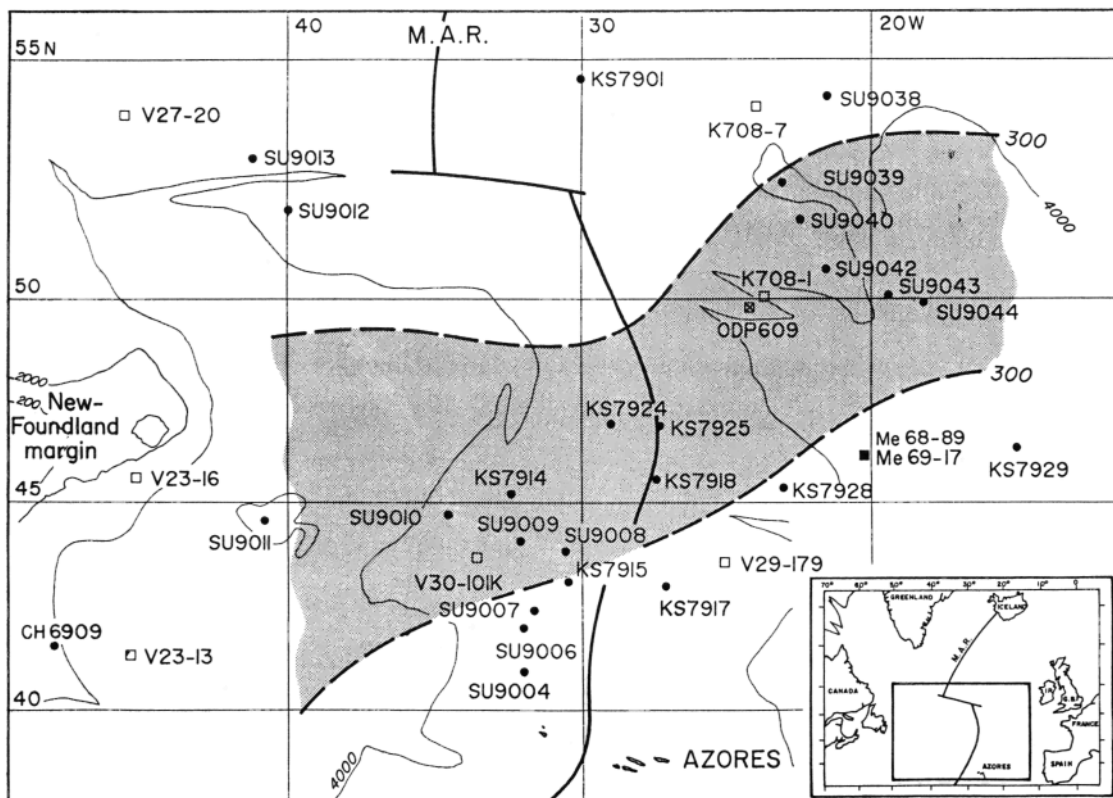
55N
40
M.A.R.
30
20W
KS7901
V27-20
SU9038
K708-7
300
SU9013
SU9039
4000
SU9012
SU9040
SU9042
50
K708-1
SU9043
SU9044
ODP609
2000
200
New-Foundland margin
300
KS7924
KS7925
Me 68-89
Me 69-17
KS7929
45
V23-16
KS7914
KS7918
KS7928
SU9011
SU9010
SU9009
SU9008
V29-179
V30-101K
KS7915
KS7917
SU9007
CH6909
V23-13
SU9006
SU9004
40
4000
AZORES
70°
60°
50°
40°
30°
20°
10°
0
GREENLAND
ICELAND
M.A.R.
CANADA
IR
G.B.
FRANCE
SPAIN
AZORES